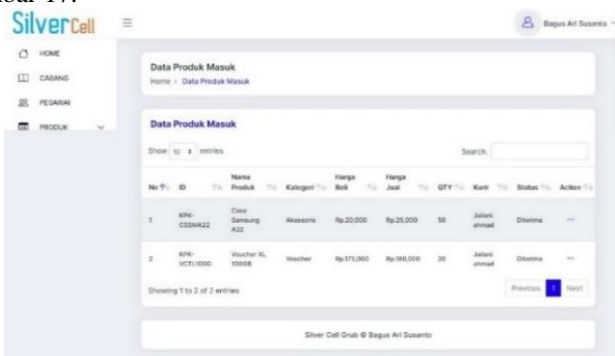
SilverCell

Bagus Ari Susanto

HOME
CABANG
PEGAWAI
PRODUK

Data Produk Masuk
Home > Data Produk Masuk

Data Produk Masuk

Show 10 entries

Search:

| No | ID | Nama Produk | Kategori | Harga Beli | Harga Jual | QTY | Kurir | Status | Action |
|---|---|---|---|---|---|---|---|---|---|
| 1 | KPK-CSSMA22 | Case Samsung A22 | Aksesoris | Rp.20,000 | Rp.25,000 | 50 | Jailani ahmad | Diterima | ··· |
| 2 | KPK-VCTL1000 | Voucher XL 10GB | Voucher | Rp.175,000 | Rp.180,000 | 20 | Jailani ahmad | Diterima | ··· |

Showing 1 to 2 of 2 entries

Previous 1 Next

Silver Cell Grub © Bagus Ari Susanto